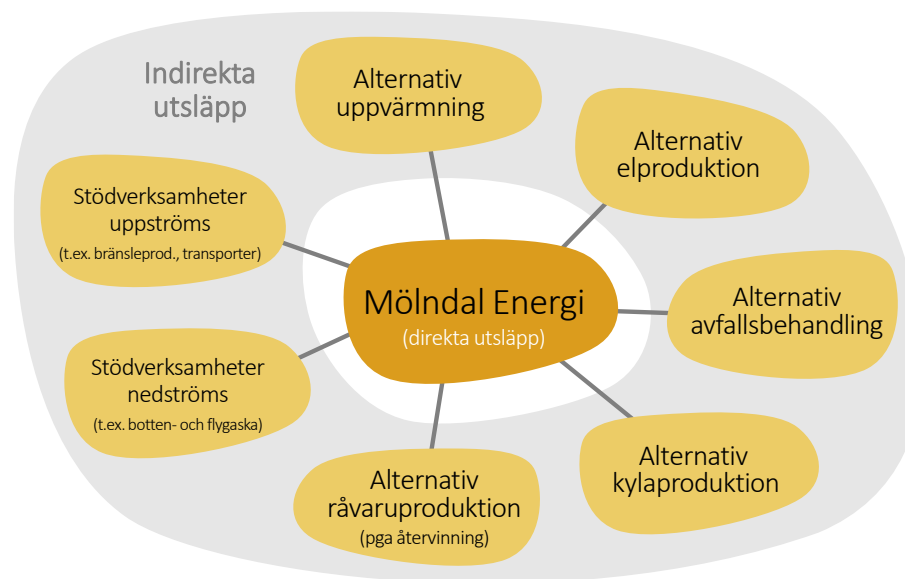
Indirekta utsläpp

Alternativ uppvärmning

Alternativ elproduktion

Stödverksamheter uppströms
(t.ex. bränsleprod., transporter)

Mölndal Energi
(direkta utsläpp)

Alternativ avfallsbehandling

Stödverksamheter nedströms
(t.ex. botten- och flygaska)

Alternativ kylaproduktion

Alternativ råvaruproduktion
(pga återvinning)